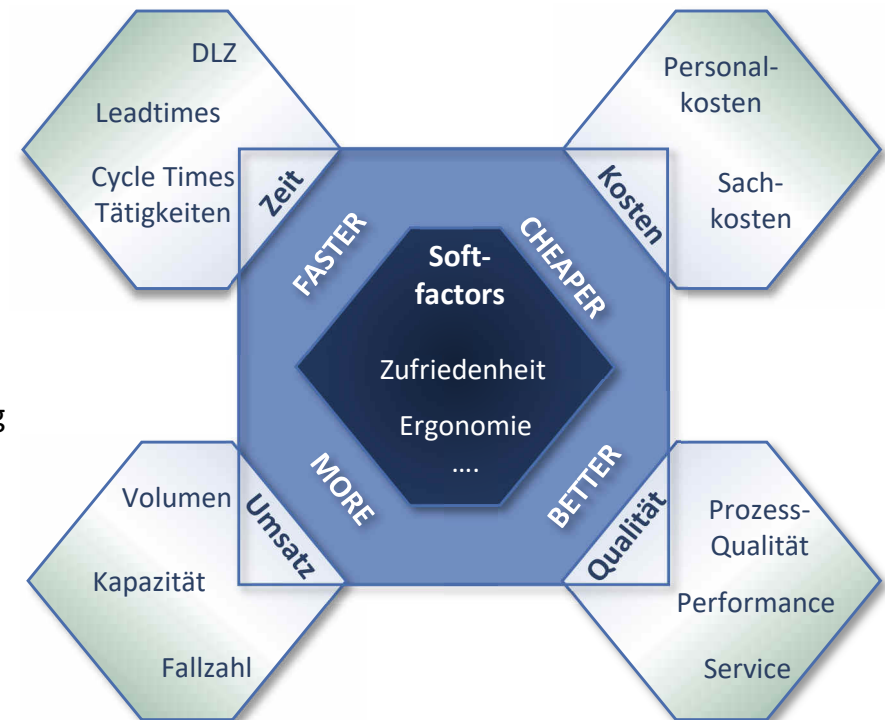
DLZ
Leadtimes
Cycle Times
Tätigkeiten

Zeit

Personalkosten
Sachkosten

Kosten

FASTER
CHEAPER

Softfactors
Zufriedenheit
Ergonomie
….

MORE
BETTER

g

Volumen
Kapazität
Fallzahl

Umsatz

Qualität

Prozess-Qualität
Performance
Service